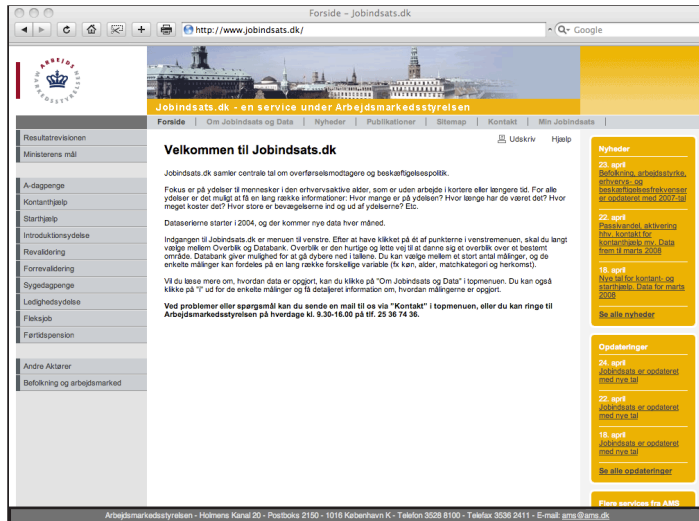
Forside - Jobindsats.dk

http://www.jobindsats.dk/

Google

ARBEJDS MARKEDSSTYRELSEN

Jobindsats.dk - en service under Arbejdsmarkedsstyrelsen

Forside | Om Jobindsats og Data | Nyheder | Publikationer | Sitemap | Kontakt | Min Jobindsats

Resultatrevisionen
Ministerens mål

A-dagpenge
Kontanthjælp
Starthjælp
Introduktionsydelse
Revalidering
Forrevalidering
Sygedagpenge
Ledighedsydelse
Fleksjob
Førtidspension

Andre Aktører
Befolkning og arbejdsmarked

Udskriv   Hjælp

Velkommen til Jobindsats.dk

Jobindsats.dk samler centrale tal om overførselsmodtagere og beskæftigelsespolitik.

Fokus er på ydelser til mennesker i den erhvervsaktive alder, som er uden arbejde i kortere eller længere tid. For alle ydelser er det muligt at få en lang række informationer: Hvor mange er på ydelsen? Hvor længe har de været det? Hvor meget koster det? Hvor store er bevægelserne ind og ud af ydelserne? Etc.

Dataserierne starter i 2004, og der kommer nye data hver måned.

Indgangen til Jobindsats.dk er menuen til venstre. Efter at have klikket på et af punkterne i venstremenuen, skal du langt vælge mellem Overblik og Databank. Overblik er den hurtige og lette vej til at danne sig et overblik over et bestemt område. Databank giver mulighed for at gå dybere ned i tallene. Du kan vælge mellem et stort antal målinger, og de enkelte målinger kan fordeles på en lang række forskellige variable (fx køn, alder, matchkategori og herkomst).

Vil du læse mere om, hvordan data er opgjort, kan du klikke på "Om Jobindsats og Data" i topmenuen. Du kan også klikke på "i" ud for de enkelte målinger og få detaljeret information om, hvordan målingerne er opgjort.

Ved problemer eller spørgsmål kan du sende en mail til os via "Kontakt" i topmenuen, eller du kan ringe til Arbejdsmarkedsstyrelsen på hverdage kl. 9.30-16.00 på tlf. 25 36 74 36.

Nyheder

23. april
Befolkning, arbejdsstyrke, erhvervs- og beskæftigelsesfrekvenser er opdateret med 2007-tal

22. april
Passivandel, aktivering hhv. kontakt for kontanthjælp mv. Data frem til marts 2008

18. april
Nye tal for kontant- og starthjælp. Data for marts 2008

Se alle nyheder

Opdateringer

24. april
Jobindsats er opdateret med nye tal

22. april
Jobindsats er opdateret med nye tal

18. april
Jobindsats er opdateret med nye tal

Se alle opdateringer

Flere services fra AMS

Arbejdsmarkedsstyrelsen - Holmens Kanal 20 - Postboks 2150 - 1016 København K - Telefon 3528 8100 - Telefax 3536 2411 - E-mail: ams@ams.dk